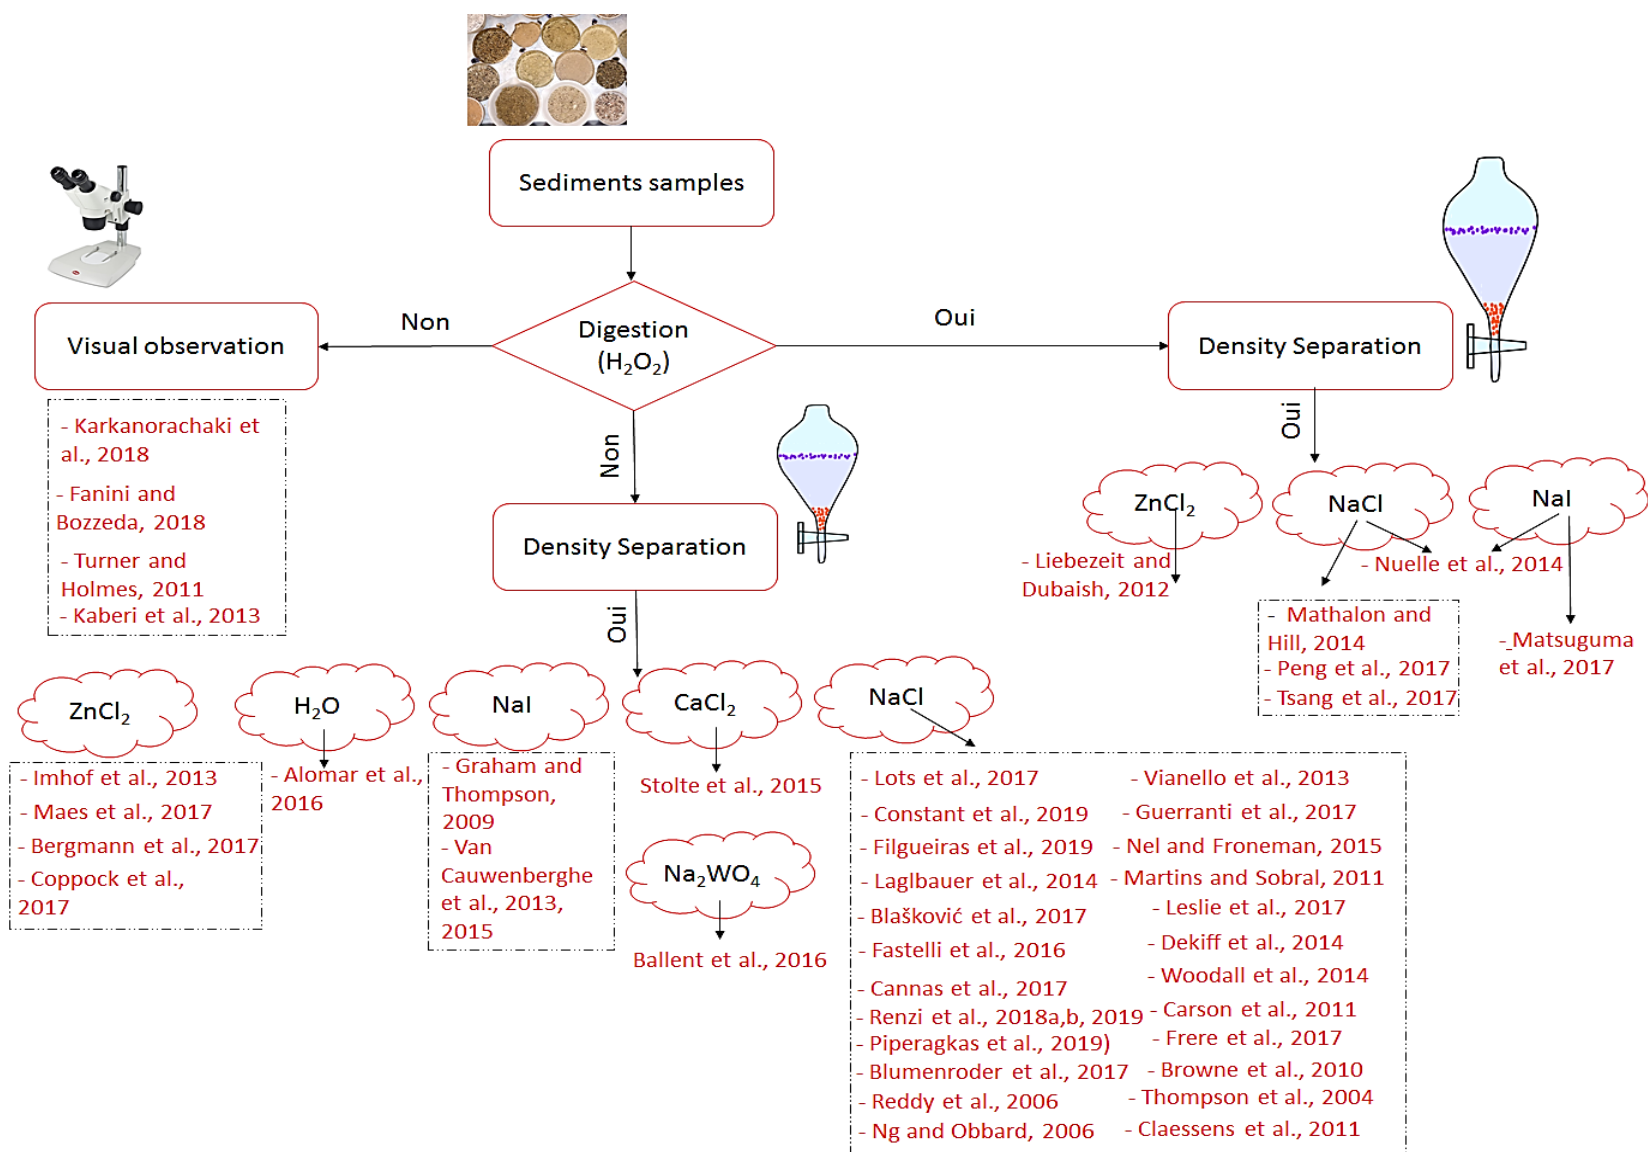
Sediments samples

Visual observation

Non

Digestion ($H_2O_2$)

Oui

Density Separation

- Karkanorachaki et al., 2018
- Fanini and Bozzeda, 2018
- Turner and Holmes, 2011
- Kaberi et al., 2013

Non

Density Separation

Oui

Oui

$ZnCl_2$

- Liebezeit and Dubaish, 2012

NaCl

NaI

- Nuelle et al., 2014

- Mathalon and Hill, 2014
- Peng et al., 2017
- Tsang et al., 2017

-_Matsuguma et al., 2017

$ZnCl_2$

- Imhof et al., 2013
- Maes et al., 2017
- Bergmann et al., 2017
- Coppock et al., 2017

$H_2O$

- Alomar et al., 2016

NaI

- Graham and Thompson, 2009
- Van Cauwenberghe et al., 2013, 2015

$CaCl_2$

Stolte et al., 2015

$Na_2WO_4$

Ballent et al., 2016

NaCl

- Lots et al., 2017
- Constant et al., 2019
- Filgueiras et al., 2019
- Laglbauer et al., 2014
- Blašković et al., 2017
- Fastelli et al., 2016
- Cannas et al., 2017
- Renzi et al., 2018a,b, 2019
- Piperagkas et al., 2019)
- Blumenroder et al., 2017
- Reddy et al., 2006
- Ng and Obbard, 2006

- Vianello et al., 2013
- Guerranti et al., 2017
- Nel and Froneman, 2015
- Martins and Sobral, 2011
- Leslie et al., 2017
- Dekiff et al., 2014
- Woodall et al., 2014
- Carson et al., 2011
- Frere et al., 2017
- Browne et al., 2010
- Thompson et al., 2004
- Claessens et al., 2011